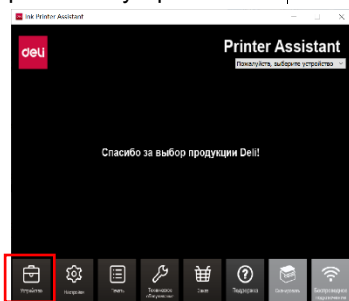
Ink Printer Assistant

deli

Printer Assistant

Пожалуйста, выберите устройство

Спасибо за выбор продукции Deli!

Устройство

Настройки

Печать

Техническое обслуживание

Заказ

Поддержка

Сканировать

Беспроводное подключение